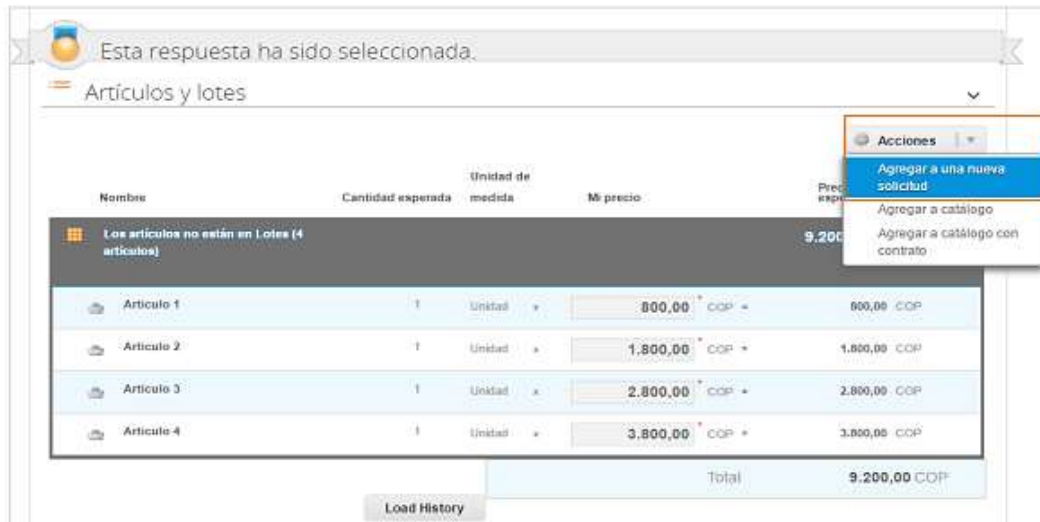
Esta respuesta ha sido seleccionada.

Artículos y lotes

Acciones

Agregar a una nueva solicitud

Agregar a catálogo

Agregar a catálogo con contrato

| Nombre | Cantidad esperada | Unidad de medida | Mi precio | Prec espe |
|---|---|---|---|---|
| Los artículos no están en Lotes (4 artículos) | | | | 9.200 |
| Artículo 1 | 1 | Unidad | 800,00 COP | 800,00 COP |
| Artículo 2 | 1 | Unidad | 1.800,00 COP | 1.800,00 COP |
| Artículo 3 | 1 | Unidad | 2.800,00 COP | 2.800,00 COP |
| Artículo 4 | 1 | Unidad | 3.800,00 COP | 3.800,00 COP |

Total 9.200,00 COP

Load History